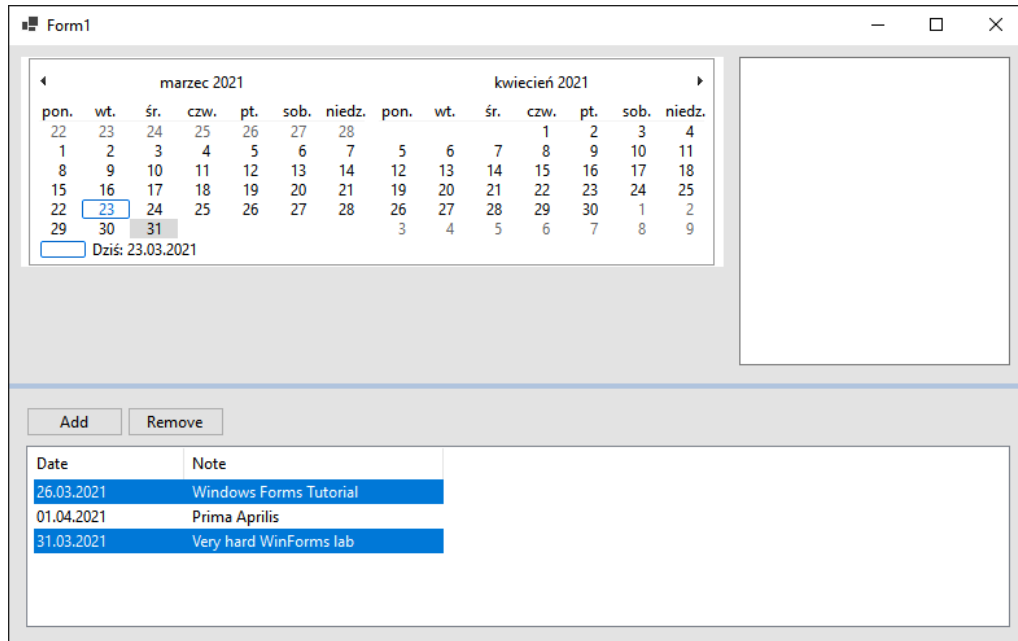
Form1

marzec 2021

| pon. | wt. | śr. | czw. | pt. | sob. | niedz. |
|---|---|---|---|---|---|---|
| 22 | 23 | 24 | 25 | 26 | 27 | 28 |
| 1 | 2 | 3 | 4 | 5 | 6 | 7 |
| 8 | 9 | 10 | 11 | 12 | 13 | 14 |
| 15 | 16 | 17 | 18 | 19 | 20 | 21 |
| 22 | 23 | 24 | 25 | 26 | 27 | 28 |
| 29 | 30 | 31 | | | | |

kwiecień 2021

| pon. | wt. | śr. | czw. | pt. | sob. | niedz. |
|---|---|---|---|---|---|---|
| | | | 1 | 2 | 3 | 4 |
| 5 | 6 | 7 | 8 | 9 | 10 | 11 |
| 12 | 13 | 14 | 15 | 16 | 17 | 18 |
| 19 | 20 | 21 | 22 | 23 | 24 | 25 |
| 26 | 27 | 28 | 29 | 30 | 1 | 2 |
| 3 | 4 | 5 | 6 | 7 | 8 | 9 |

Dziś: 23.03.2021

Add
Remove

| Date | Note |
|---|---|
| 26.03.2021 | Windows Forms Tutorial |
| 01.04.2021 | Prima Aprilis |
| 31.03.2021 | Very hard WinForms lab |